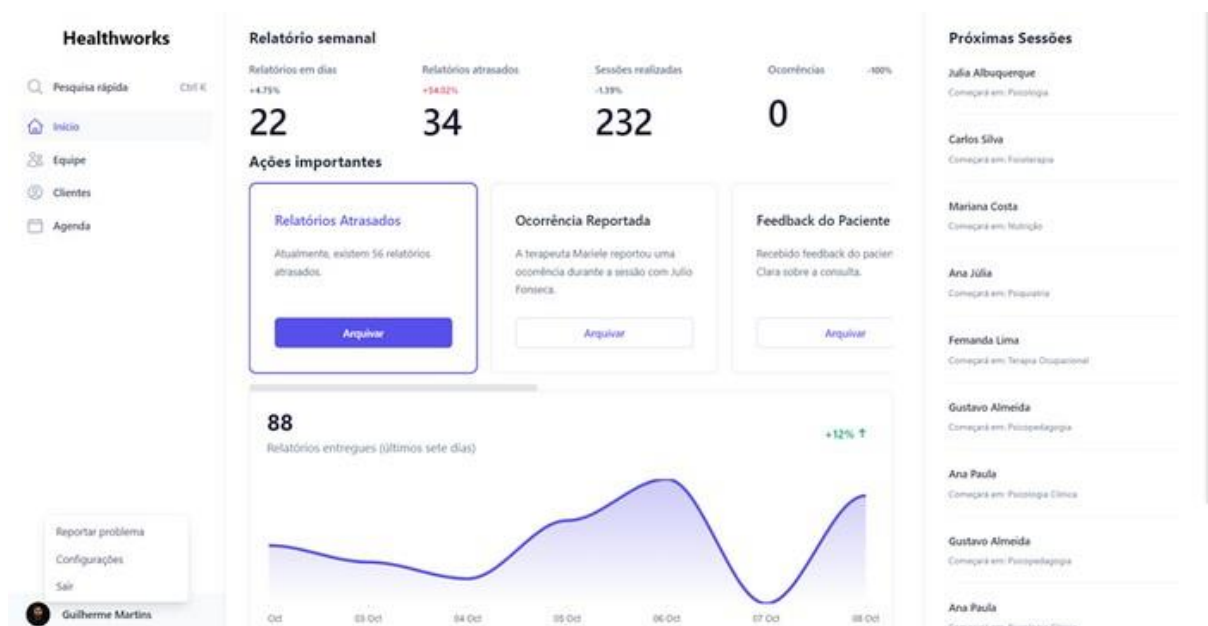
Healthworks

Pesquisa rápida Ctrl K

Início

Equipe

Clientes

Agenda

Reportar problema

Configurações

Sair

Guilherme Martins

Relatório semanal

Relatórios em dias +4.75% 22

Relatórios atrasados +54.02% 34

Sessões realizadas -1.39% 232

Ocorrências -100% 0

Ações importantes

Relatórios Atrasados

Atualmente, existem 56 relatórios atrasados.

Arquivar

Ocorrência Reportada

A terapeuta Mariele reportou uma ocorrência durante a sessão com Julio Fonseca.

Arquivar

Feedback do Paciente

Recebido feedback do pacien Clara sobre a consulta.

Arquivar

88

Relatórios entregues (últimos sete dias)

+12%

Oct 03 Oct 04 Oct 05 Oct 06 Oct 07 Oct 08 Oct

Próximas Sessões

Julia Albuquerque
Começará em: Psicologia

Carlos Silva
Começará em: Fisioterapia

Mariana Costa
Começará em: Nutrição

Ana Júlia
Começará em: Psiquiatria

Fernanda Lima
Começará em: Terapia Ocupacional

Gustavo Almeida
Começará em: Psicopedagogia

Ana Paula
Começará em: Psicologia Clínica

Gustavo Almeida
Começará em: Psicopedagogia

Ana Paula
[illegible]